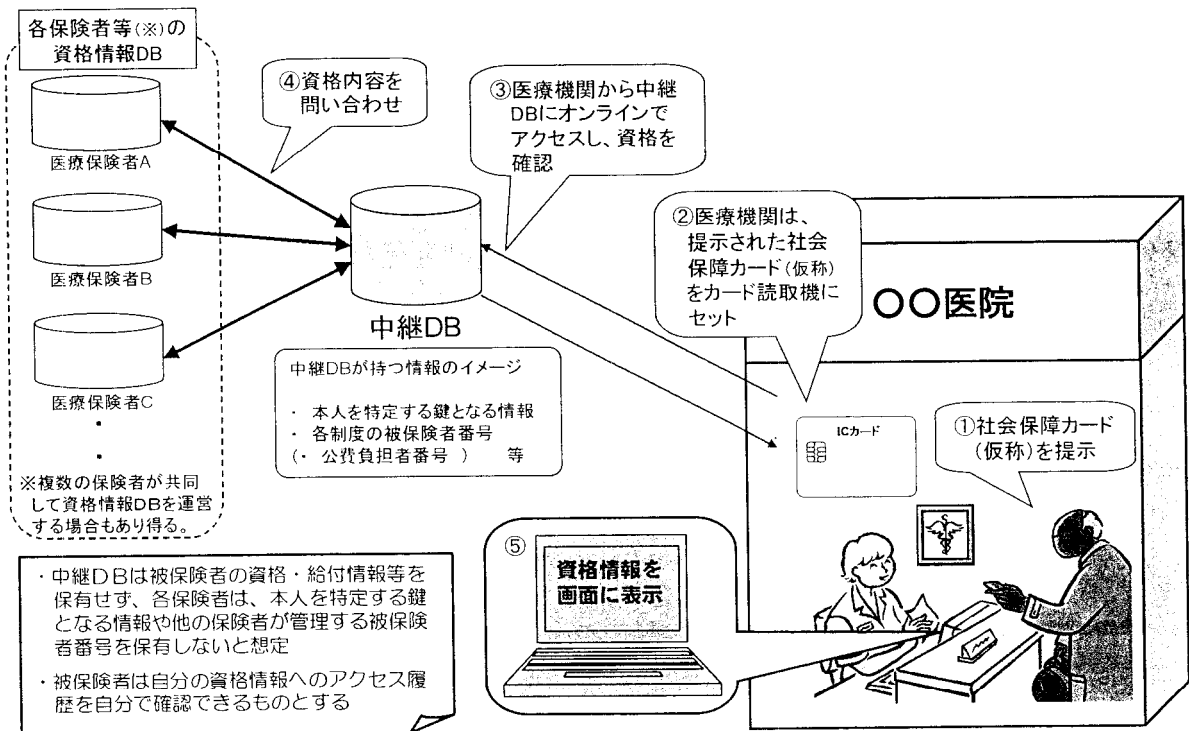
各保険者等(※)の資格情報DB

医療保険者A

医療保険者B

医療保険者C

・
・

※複数の保険者が共同して資格情報DBを運営する場合もあり得る。

④資格内容を問い合わせ

③医療機関から中継DBにオンラインでアクセスし、資格を確認

中継DB

中継DBが持つ情報のイメージ

・ 本人を特定する鍵となる情報
・ 各制度の被保険者番号
(・ 公費負担者番号 ) 等

②医療機関は、提示された社会保障カード(仮称)をカード読取機にセット

○○医院

ICカード

①社会保障カード(仮称)を提示

⑤

資格情報を画面に表示

・中継DBは被保険者の資格・給付情報等を保有せず、各保険者は、本人を特定する鍵となる情報や他の保険者が管理する被保険者番号を保有しないと想定

・被保険者は自分の資格情報へのアクセス履歴を自分で確認できるものとする